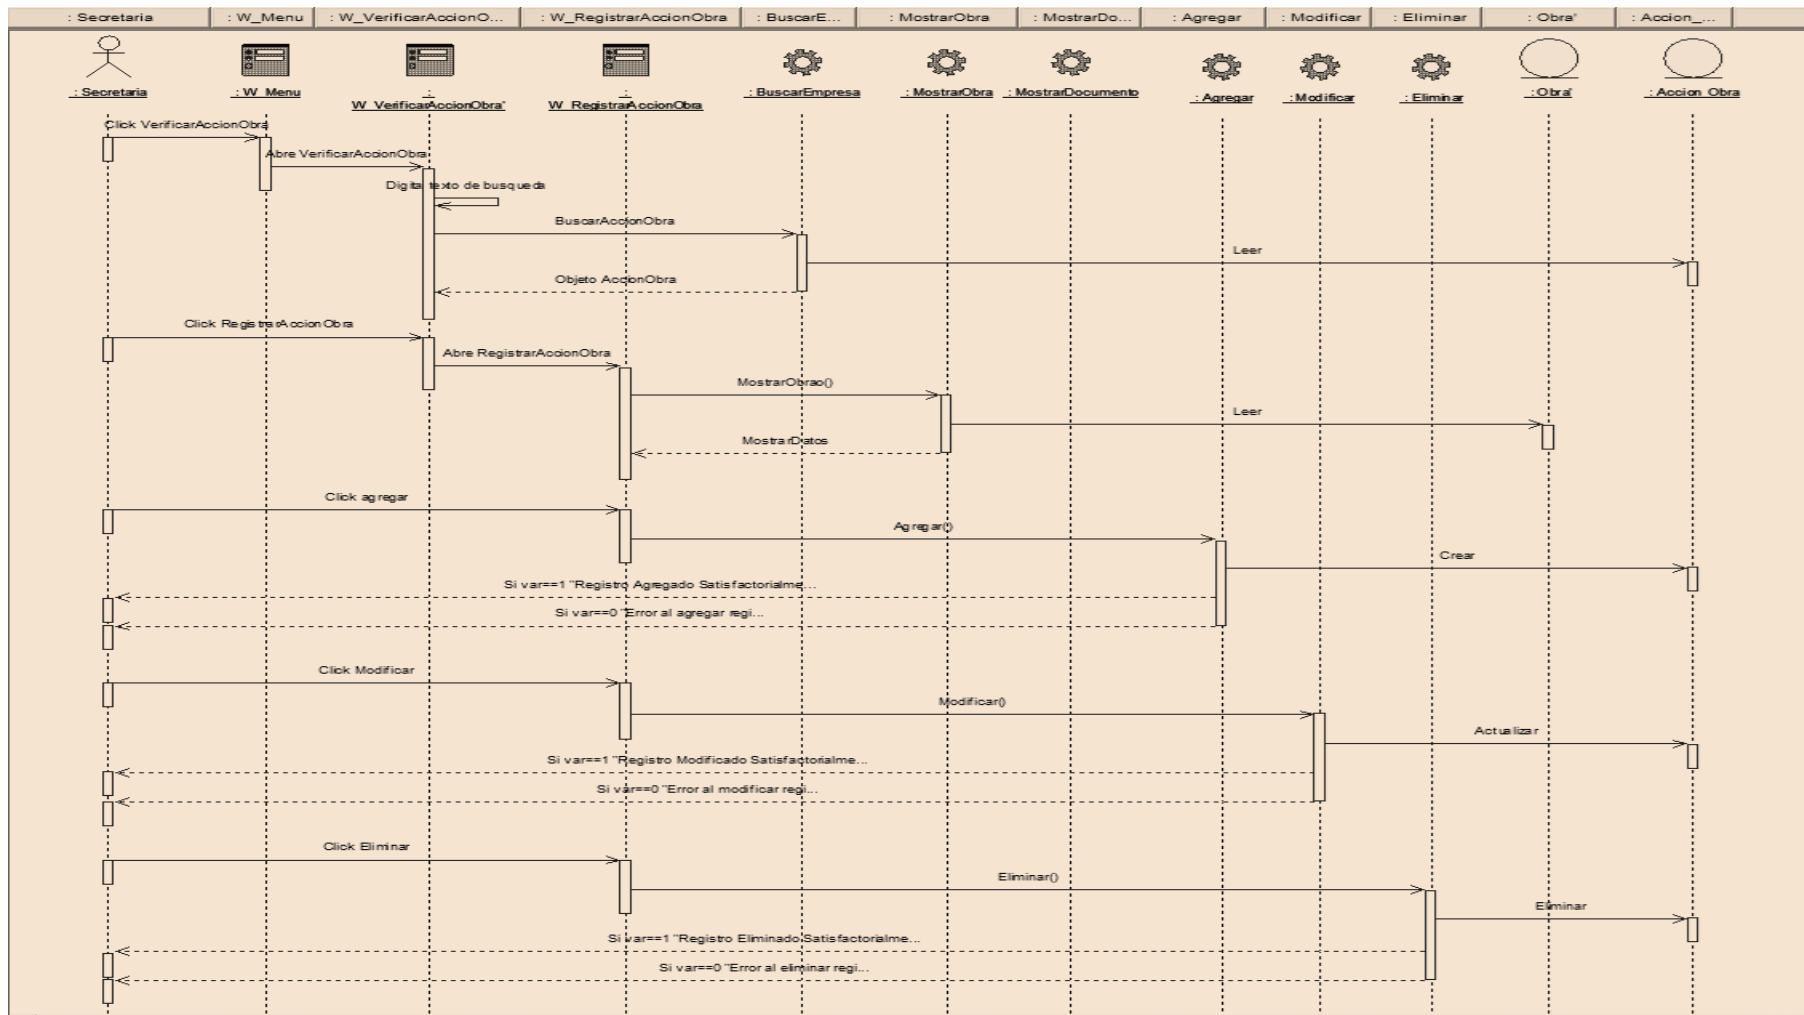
: Secretaria | : W_Menu | : W_VerificarAccionO... | : W_RegistrarAccionObra | : BuscarE... | : MostrarObra | : MostrarDo... | : Agregar | : Modificar | : Eliminar | : Obra' | : Accion_...

: Secretaria
: W_Menu
: W_VerificarAccionObra'
: W_RegistrarAccionObra
: BuscarEmpresa
: MostrarObra
: MostrarDocumento
: Agregar
: Modificar
: Eliminar
: Obra'
: Accion Obra

Click VerificarAccionObra
Abre VerificarAccionObra
Digita texto de busqueda
BuscarAccionObra
Leer
Objeto AccionObra
Click RegistrarAccionObra
Abre RegistrarAccionObra
MostrarObrao()
Leer
MostrarDatos
Click agregar
Agregar()
Crear
Si var==1 "Registro Agregado Satisfactorialme...
Si var==0 "Error al agregar regi...
Click Modificar
Modificar()
Actualizar
Si var==1 "Registro Modificado Satisfactorialme...
Si var==0 "Error al modificar regi...
Click Eliminar
Eliminar()
Eliminar
Si var==1 "Registro Eliminado Satisfactorialme...
Si var==0 "Error al eliminar regi...